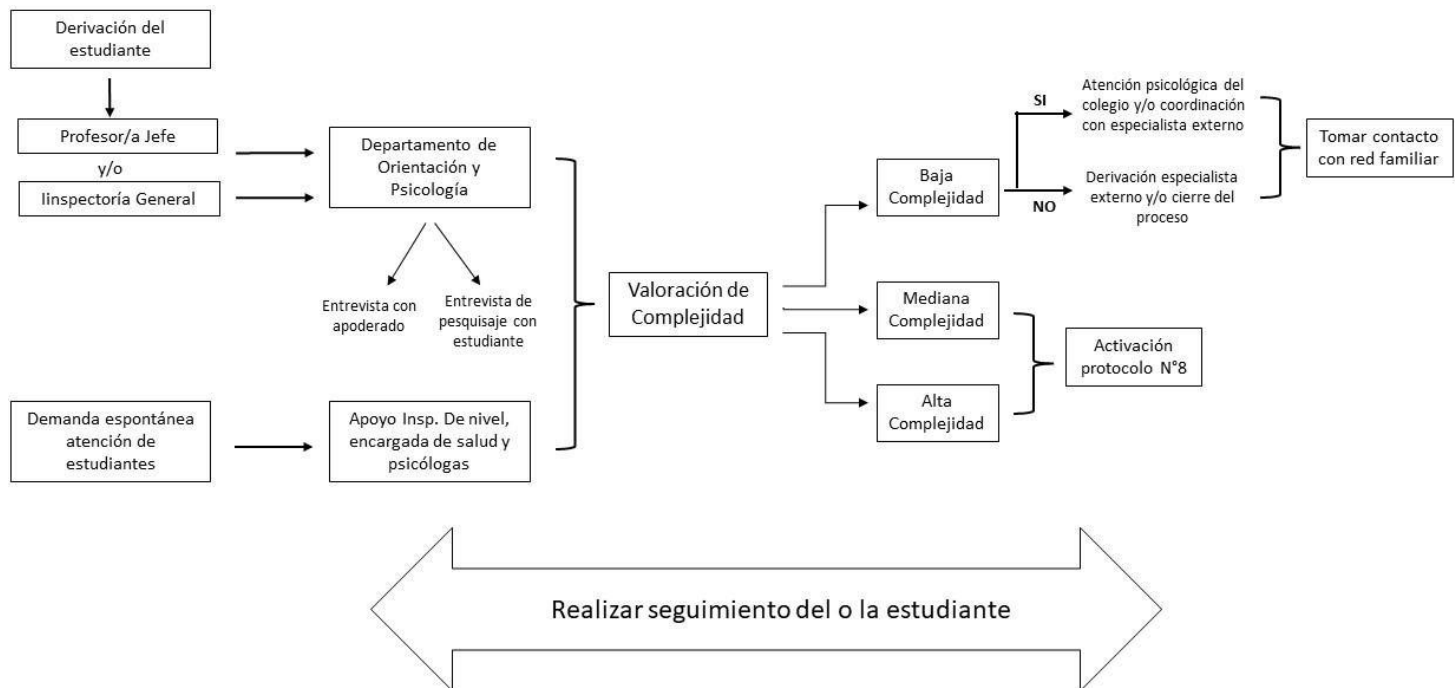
Derivación del estudiante

Profesor/a Jefe

y/o

Iinspectoría General

Departamento de Orientación y Psicología

Entrevista con apoderado

Entrevista de pesquisaje con estudiante

Demanda espontánea atención de estudiantes

Apoyo Insp. De nivel, encargada de salud y psicólogas

Valoración de Complejidad

Baja Complejidad

SI

Atención psicológica del colegio y/o coordinación con especialista externo

NO

Derivación especialista externo y/o cierre del proceso

Tomar contacto con red familiar

Mediana Complejidad

Alta Complejidad

Activación protocolo N°8

Realizar seguimiento del o la estudiante